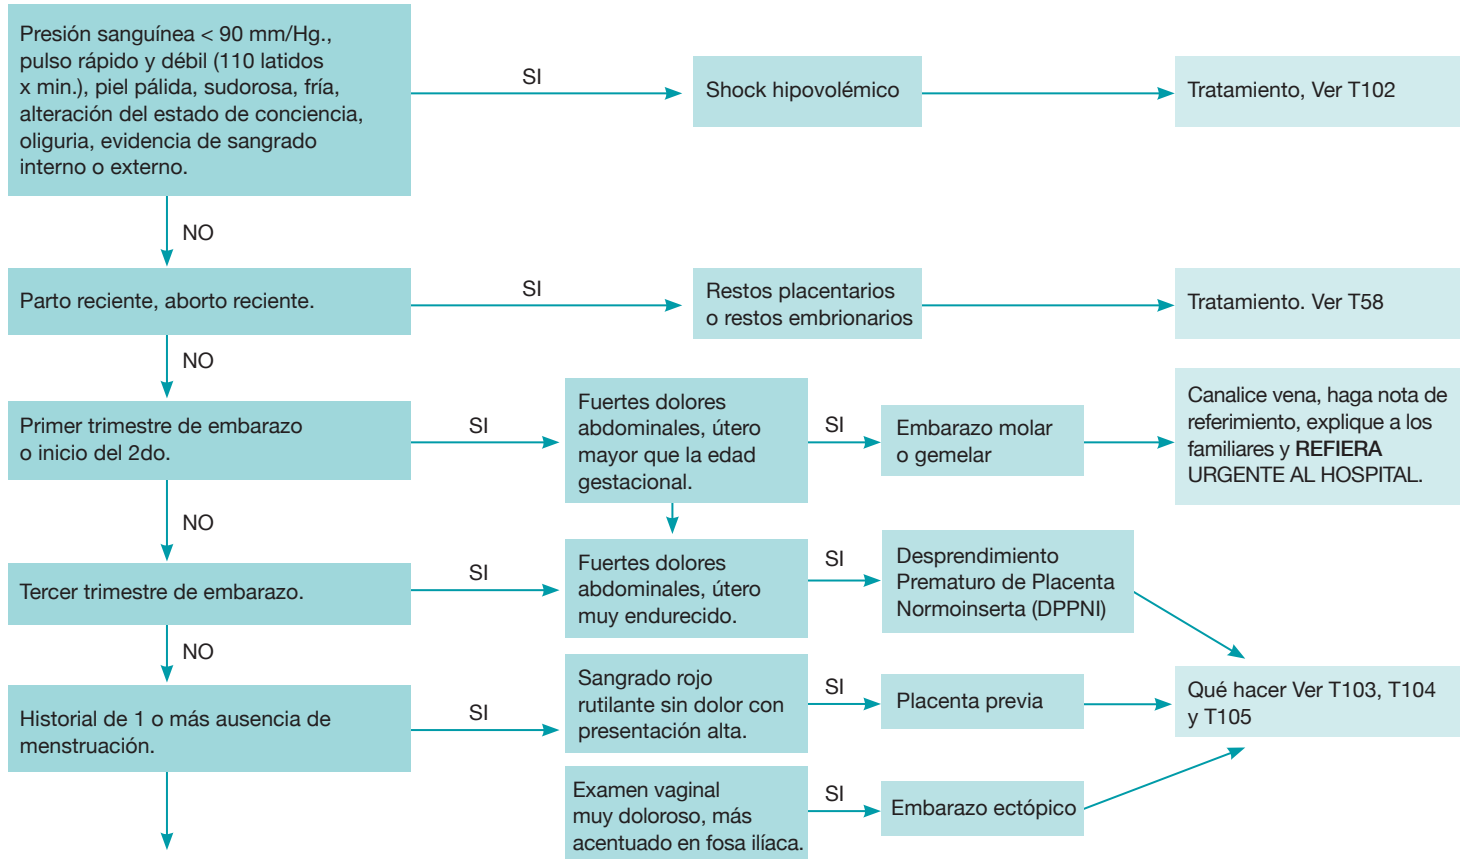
Presión sanguínea < 90 mm/Hg., pulso rápido y débil (110 latidos x min.), piel pálida, sudorosa, fría, alteración del estado de conciencia, oliguria, evidencia de sangrado interno o externo.

SI

Shock hipovolémico

Tratamiento, Ver T102

NO

Parto reciente, aborto reciente.

SI

Restos placentarios o restos embrionarios

Tratamiento. Ver T58

NO

Primer trimestre de embarazo o inicio del 2do.

SI

Fuertes dolores abdominales, útero mayor que la edad gestacional.

SI

Embarazo molar o gemelar

Canalice vena, haga nota de referimiento, explique a los familiares y **REFIERA** URGENTE AL HOSPITAL.

NO

Tercer trimestre de embarazo.

SI

Fuertes dolores abdominales, útero muy endurecido.

SI

Desprendimiento Prematuro de Placenta Normoinserta (DPPNI)

NO

Historial de 1 o más ausencia de menstruación.

SI

Sangrado rojo rutilante sin dolor con presentación alta.

SI

Placenta previa

Qué hacer Ver T103, T104 y T105

Examen vaginal muy doloroso, más acentuado en fosa ilíaca.

SI

Embarazo ectópico